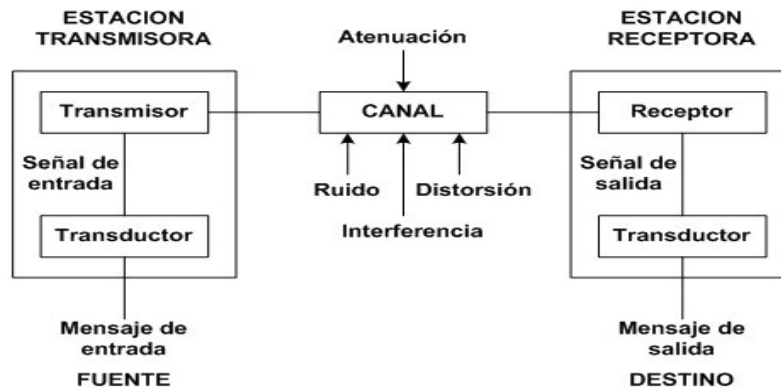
ESTACION TRANSMISORA

Atenuación

ESTACION RECEPTORA

Transmisor

CANAL

Receptor

Señal de entrada

Ruido

Distorsión

Señal de salida

Transductor

Interferencia

Transductor

Mensaje de entrada

Mensaje de salida

FUENTE

DESTINO